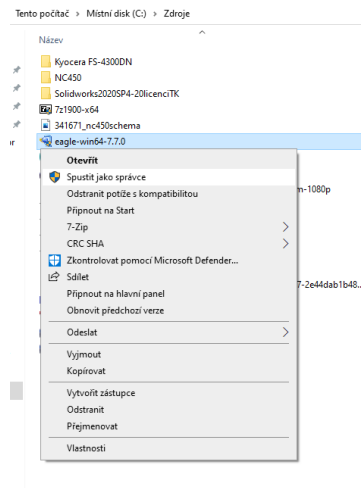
Tento počítač > Místní disk (C:) > Zdroje

Název

Kyocera FS-4300DN

NC450

Solidworks2020SP4-20licenciTK

7z1900-x64

341671_nc450schema

eagle-win64-7.7.0

m-1080p

7-2e44dab1b48...

Otevřít

Spustit jako správce

Odstranit potíže s kompatibilitou

Připnout na Start

7-Zip

CRC SHA

Zkontrolovat pomocí Microsoft Defender...

Sdílet

Připnout na hlavní panel

Obnovit předchozí verze

Odeslat

Vyjmout

Kopírovat

Vytvořit zástupce

Odstranit

Přejmenovat

Vlastnosti